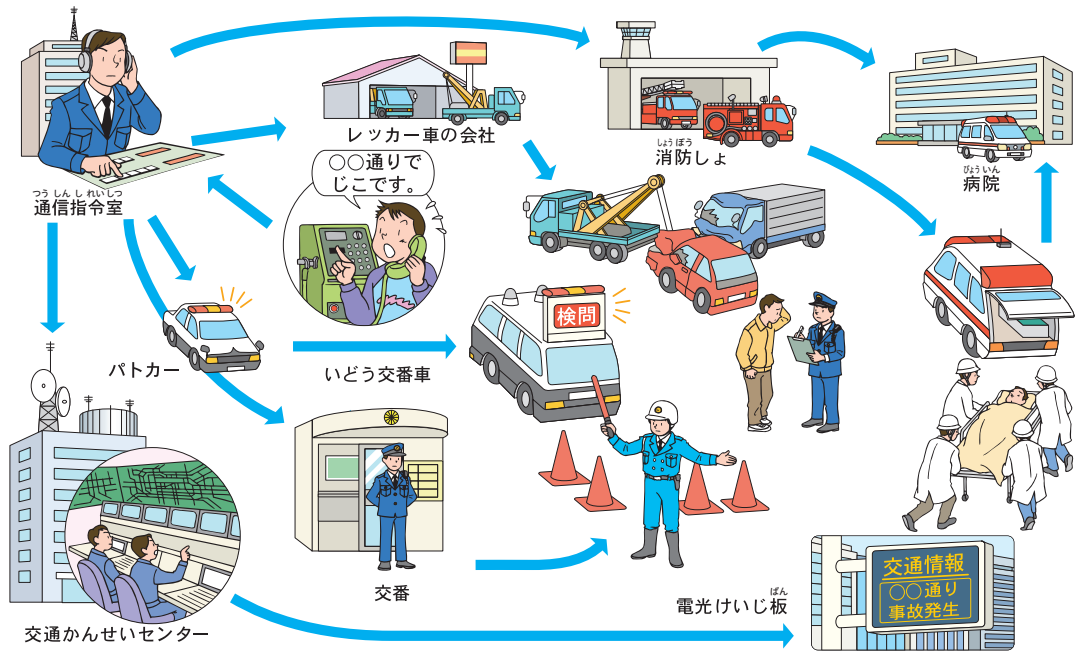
つうしんしれいしつ
通信指令室

レッカー車の会社

しょうぼう
消防しょ

びょういん
病院

○○通りでじこです。

パトカー

いどう交番車

検問

交番

交通かんせいセンター

ばん
電光けいじ板

交通情報
○○通り
事故発生